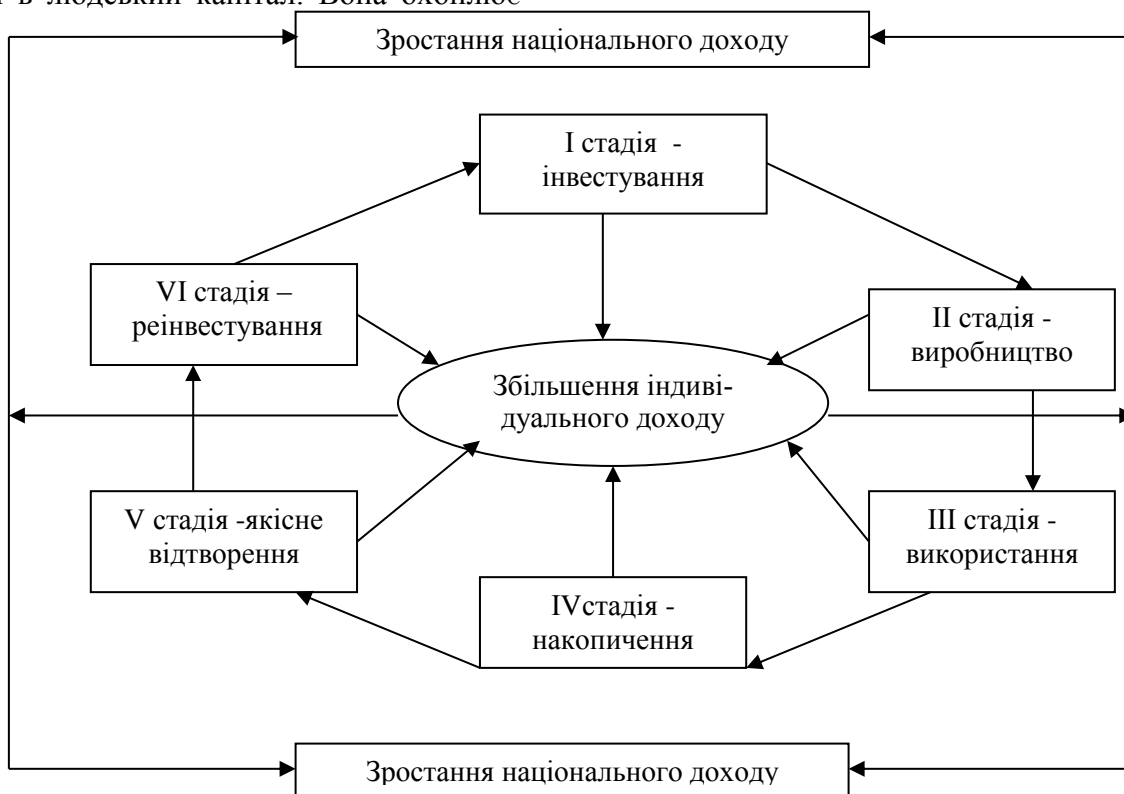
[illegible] в людський капітал. Вона охоплює

Зростання національного доходу

I стадія - інвестування

VI стадія – реінвестування

II стадія - виробництво

Збільшення індивідуального доходу

V стадія -якісне відтворення

III стадія - використання

IVстадія - накопичення

Зростання національного доходу